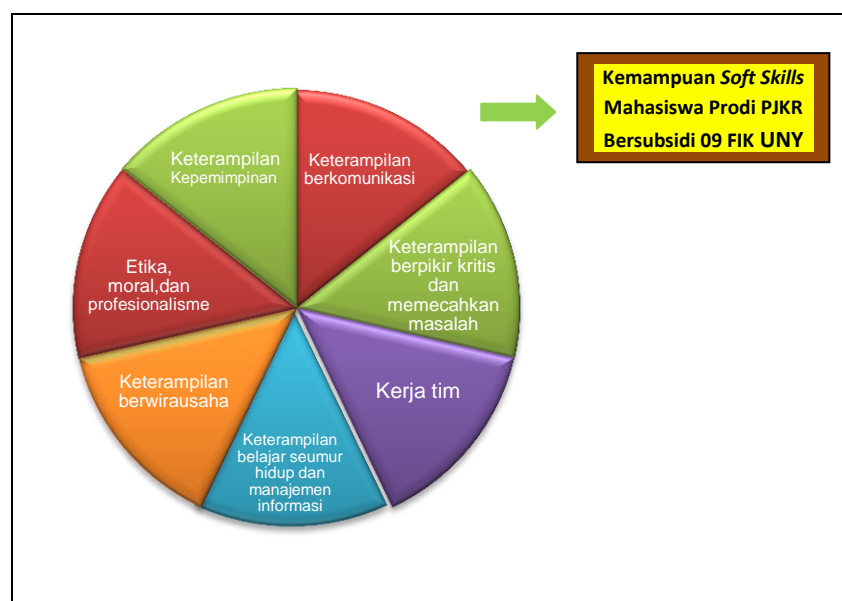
Kemampuan *Soft Skills* Mahasiswa Prodi PJKR Bersubsidi 09 FIK UNY

Keterampilan berkomunikasi

Keterampilan berpikir kritis dan memecahkan masalah

Kerja tim

Keterampilan belajar seumur hidup dan manajemen informasi

Keterampilan berwirausaha

Etika, moral,dan profesionalisme

Keterampilan Kepemimpinan